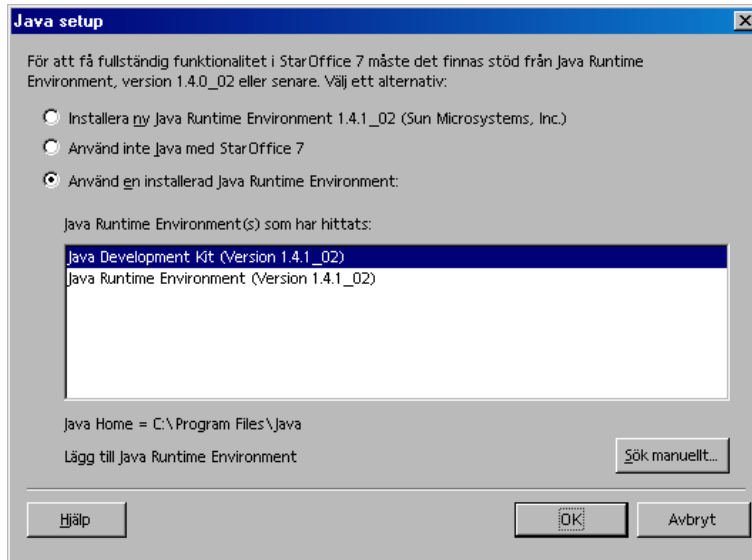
Java setup

För att få fullständig funktionalitet i StarOffice 7 måste det finnas stöd från Java Runtime Environment, version 1.4.0_02 eller senare. Välj ett alternativ:

Installera ny Java Runtime Environment 1.4.1_02 (Sun Microsystems, Inc.)

Använd inte Java med StarOffice 7

Använd en installerad Java Runtime Environment:

Java Runtime Environment(s) som har hittats:

Java Development Kit (Version 1.4.1_02)
Java Runtime Environment (Version 1.4.1_02)

Java Home = C:\Program Files\Java

Lägg till Java Runtime Environment

Sök manuellt...

Hjälp

OK

Avbryt